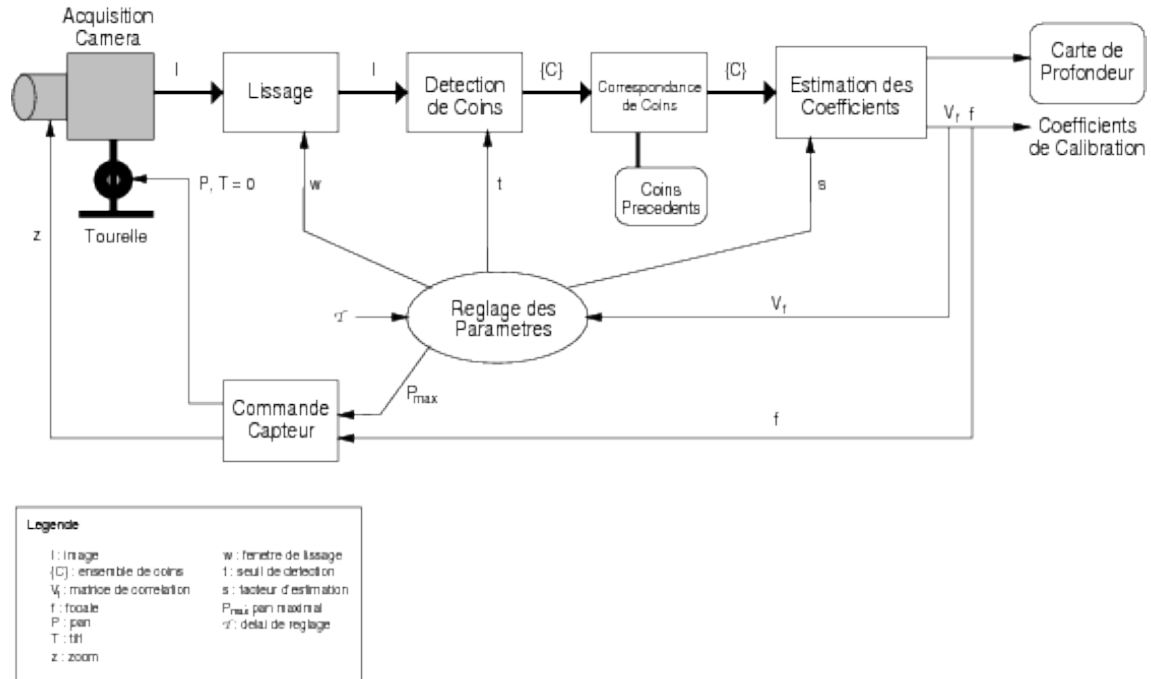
Acquisition Camera

I

Lissage

I

Detection de Coins

{C}

Correspondance de Coins

{C}

Estimation des Coefficients

Carte de Profondeur

$V_f$ f

Coefficients de Calibration

P, T = 0

w

t

Coins Precedents

s

Tourelle

z

$\tau$

Reglage des Parametres

$V_f$

$P_{max}$

Commande Capteur

f

Legende

I : image
{C} : ensemble de coins
$V_f$ : matrice de correlation
f : focale
P : pan
T : tilt
z : zoom

w : fenetre de lissage
t : seuil de detection
s : facteur d'estimation
$P_{max}$ pan maximal
$\tau$ : delai de reglage